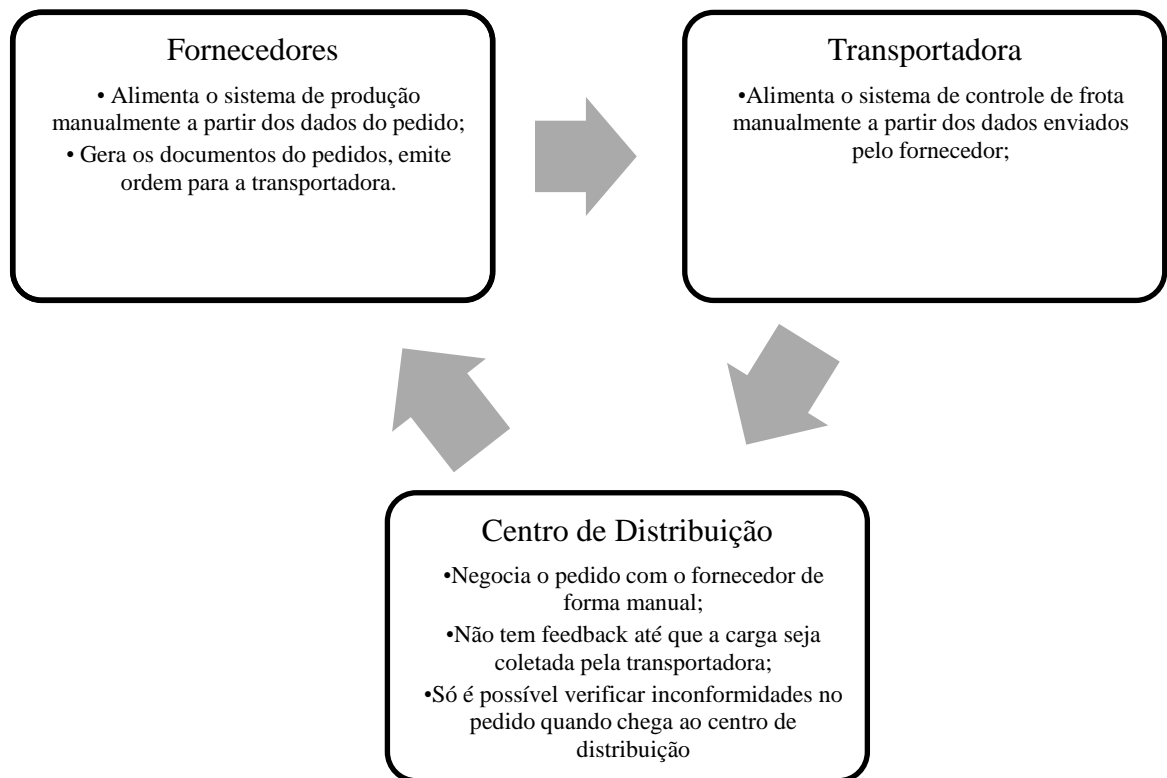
Fornecedores

• Alimenta o sistema de produção manualmente a partir dos dados do pedido;

• Gera os documentos do pedidos, emite ordem para a transportadora.

Transportadora

•Alimenta o sistema de controle de frota manualmente a partir dos dados enviados pelo fornecedor;

Centro de Distribuição

•Negocia o pedido com o fornecedor de forma manual;

•Não tem feedback até que a carga seja coletada pela transportadora;

•Só é possível verificar inconformidades no pedido quando chega ao centro de distribuição